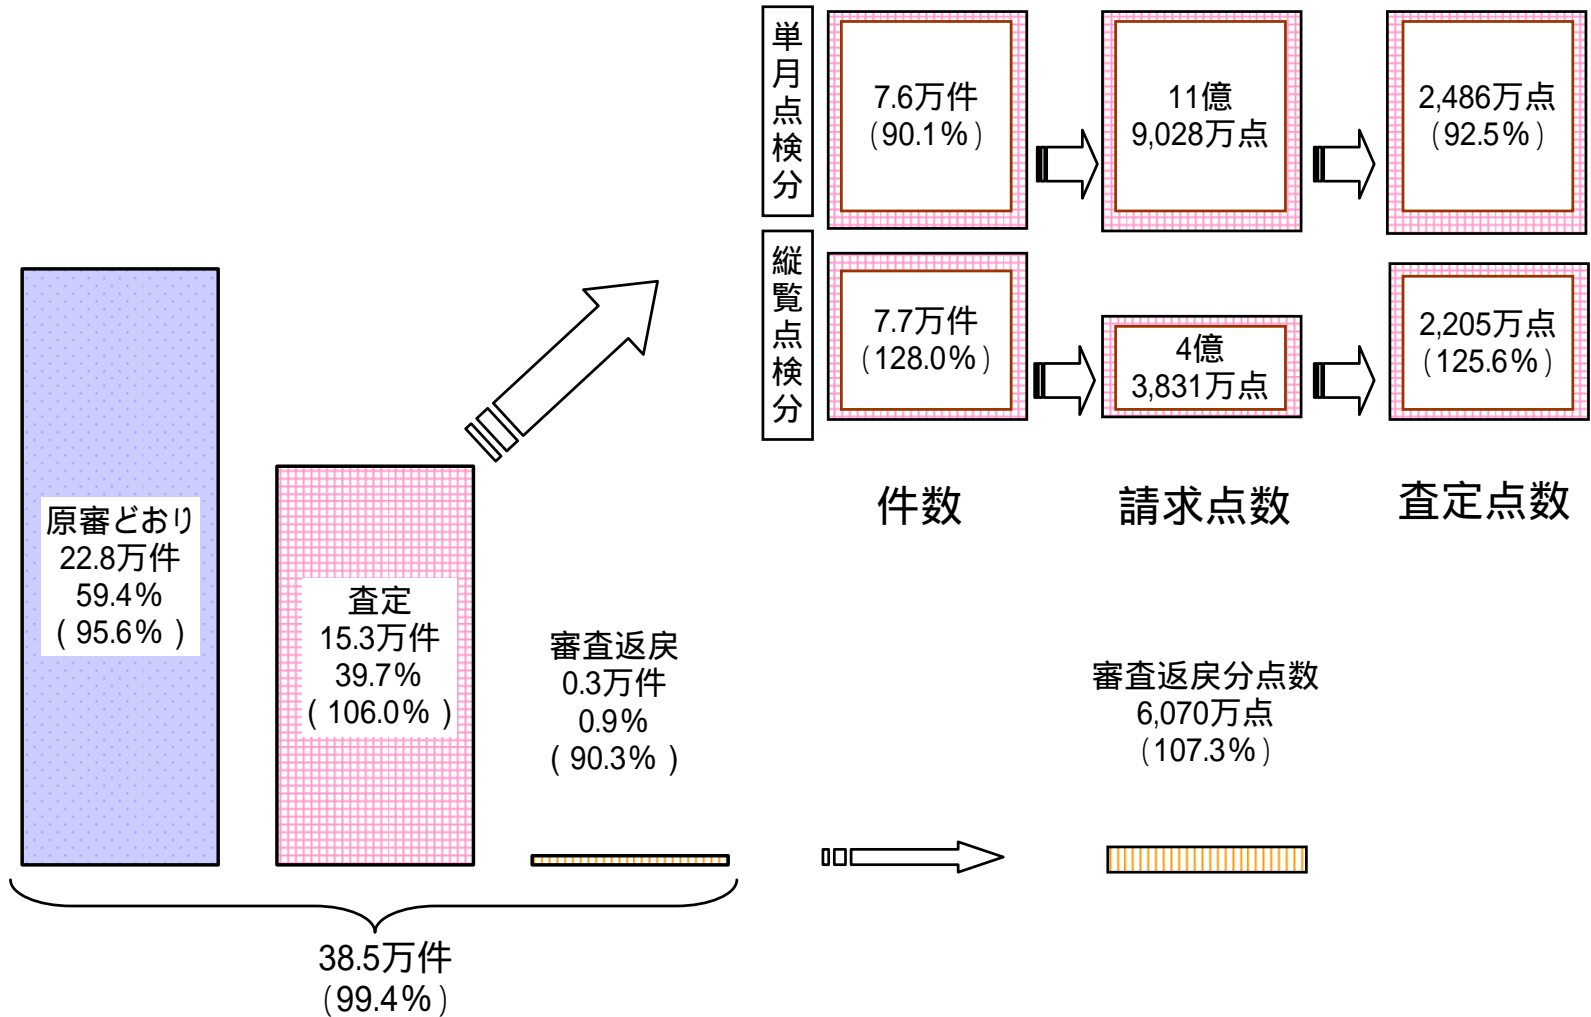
単月点検分

7.6万件
（90.1%）

11億
9,028万点

2,486万点
（92.5%）

縦覧点検分

7.7万件
（128.0%）

4億
3,831万点

2,205万点
（125.6%）

件数

請求点数

査定点数

原審どおり
22.8万件
59.4%
（95.6%）

査定
15.3万件
39.7%
（106.0%）

審査返戻
0.3万件
0.9%
（90.3%）

審査返戻分点数
6,070万点
（107.3%）

38.5万件
（99.4%）